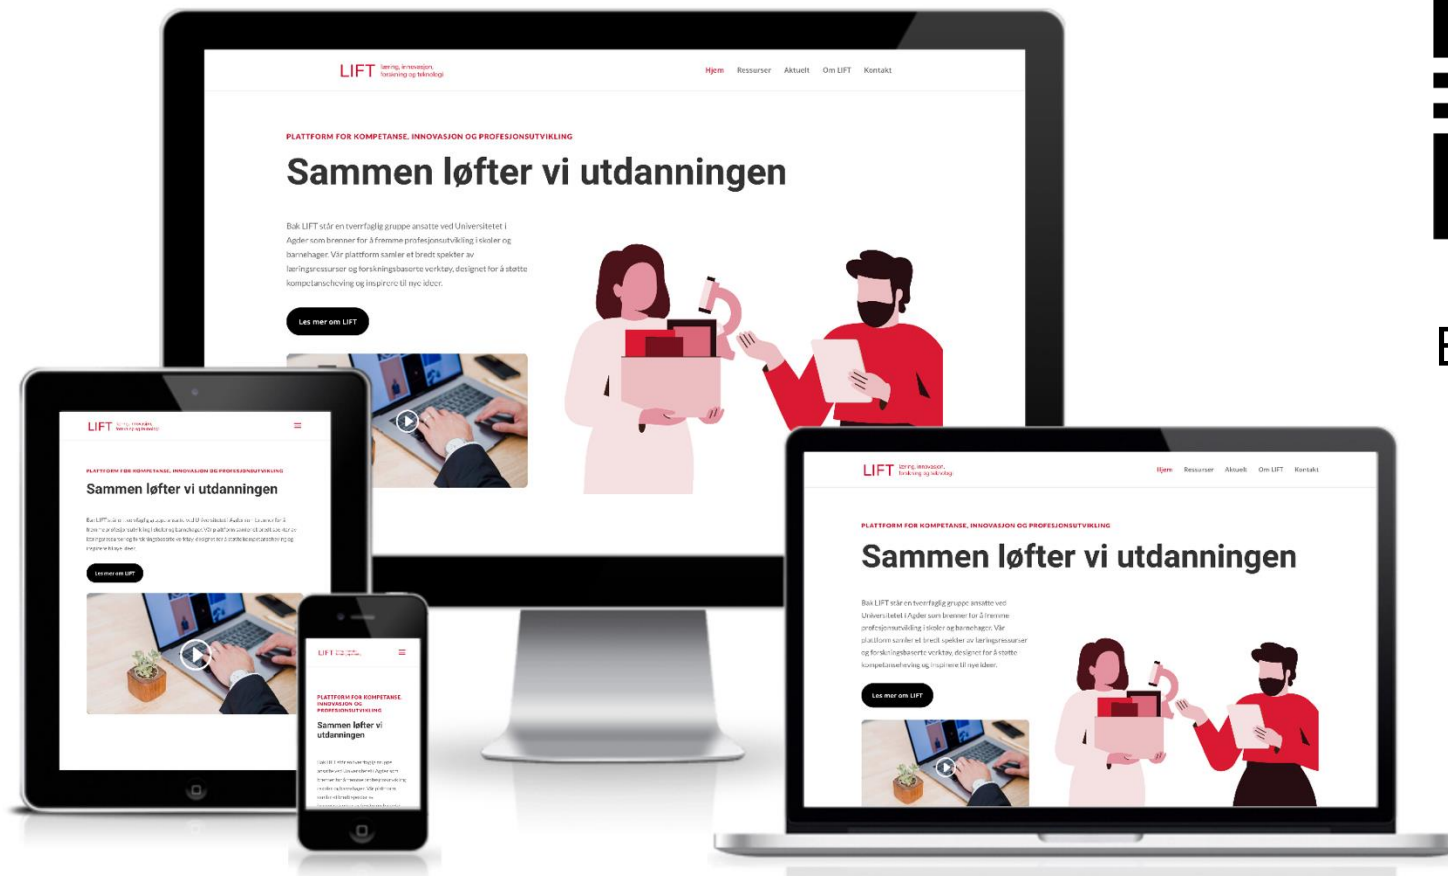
LIFT læring, innovasjon, forskning og teknologi

Hjem Ressurser Aktuelt Om LIFT Kontakt

PLATTFORM FOR KOMPETANSE, INNOVASJON OG PROFESJONSUTVIKLING

Sammen løfter vi utdanningen

Bak LIFT står en tverrfaglig gruppe ansatte ved Universitetet i Agder som brenner for å fremme profesjonsutvikling i skoler og barnehager. Vår plattform samler et bredt spekter av læringsressurser og forskningsbaserte verktøy, designet for å støtte kompetanseheving og inspirere til nye ideer.

Les mer om LIFT

LIFT læring, innovasjon, forskning og teknologi

PLATTFORM FOR KOMPETANSE, INNOVASJON OG PROFESJONSUTVIKLING

Sammen løfter vi utdanningen

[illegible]

Les mer om LIFT

LIFT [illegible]

PLATTFORM FOR KOMPETANSE, INNOVASJON OG PROFESJONSUTVIKLING

Sammen løfter vi utdanningen

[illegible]

LIFT læring, innovasjon, forskning og teknologi

Hjem Ressurser Aktuelt Om LIFT Kontakt

PLATTFORM FOR KOMPETANSE, INNOVASJON OG PROFESJONSUTVIKLING

Sammen løfter vi utdanningen

Bak LIFT står en tverrfaglig gruppe ansatte ved Universitetet i Agder som brenner for å fremme profesjonsutvikling i skoler og barnehager. Vår plattform samler et bredt spekter av læringsressurser og forskningsbaserte verktøy, designet for å støtte kompetanseheving og inspirere til nye ideer.

Les mer om LIFT